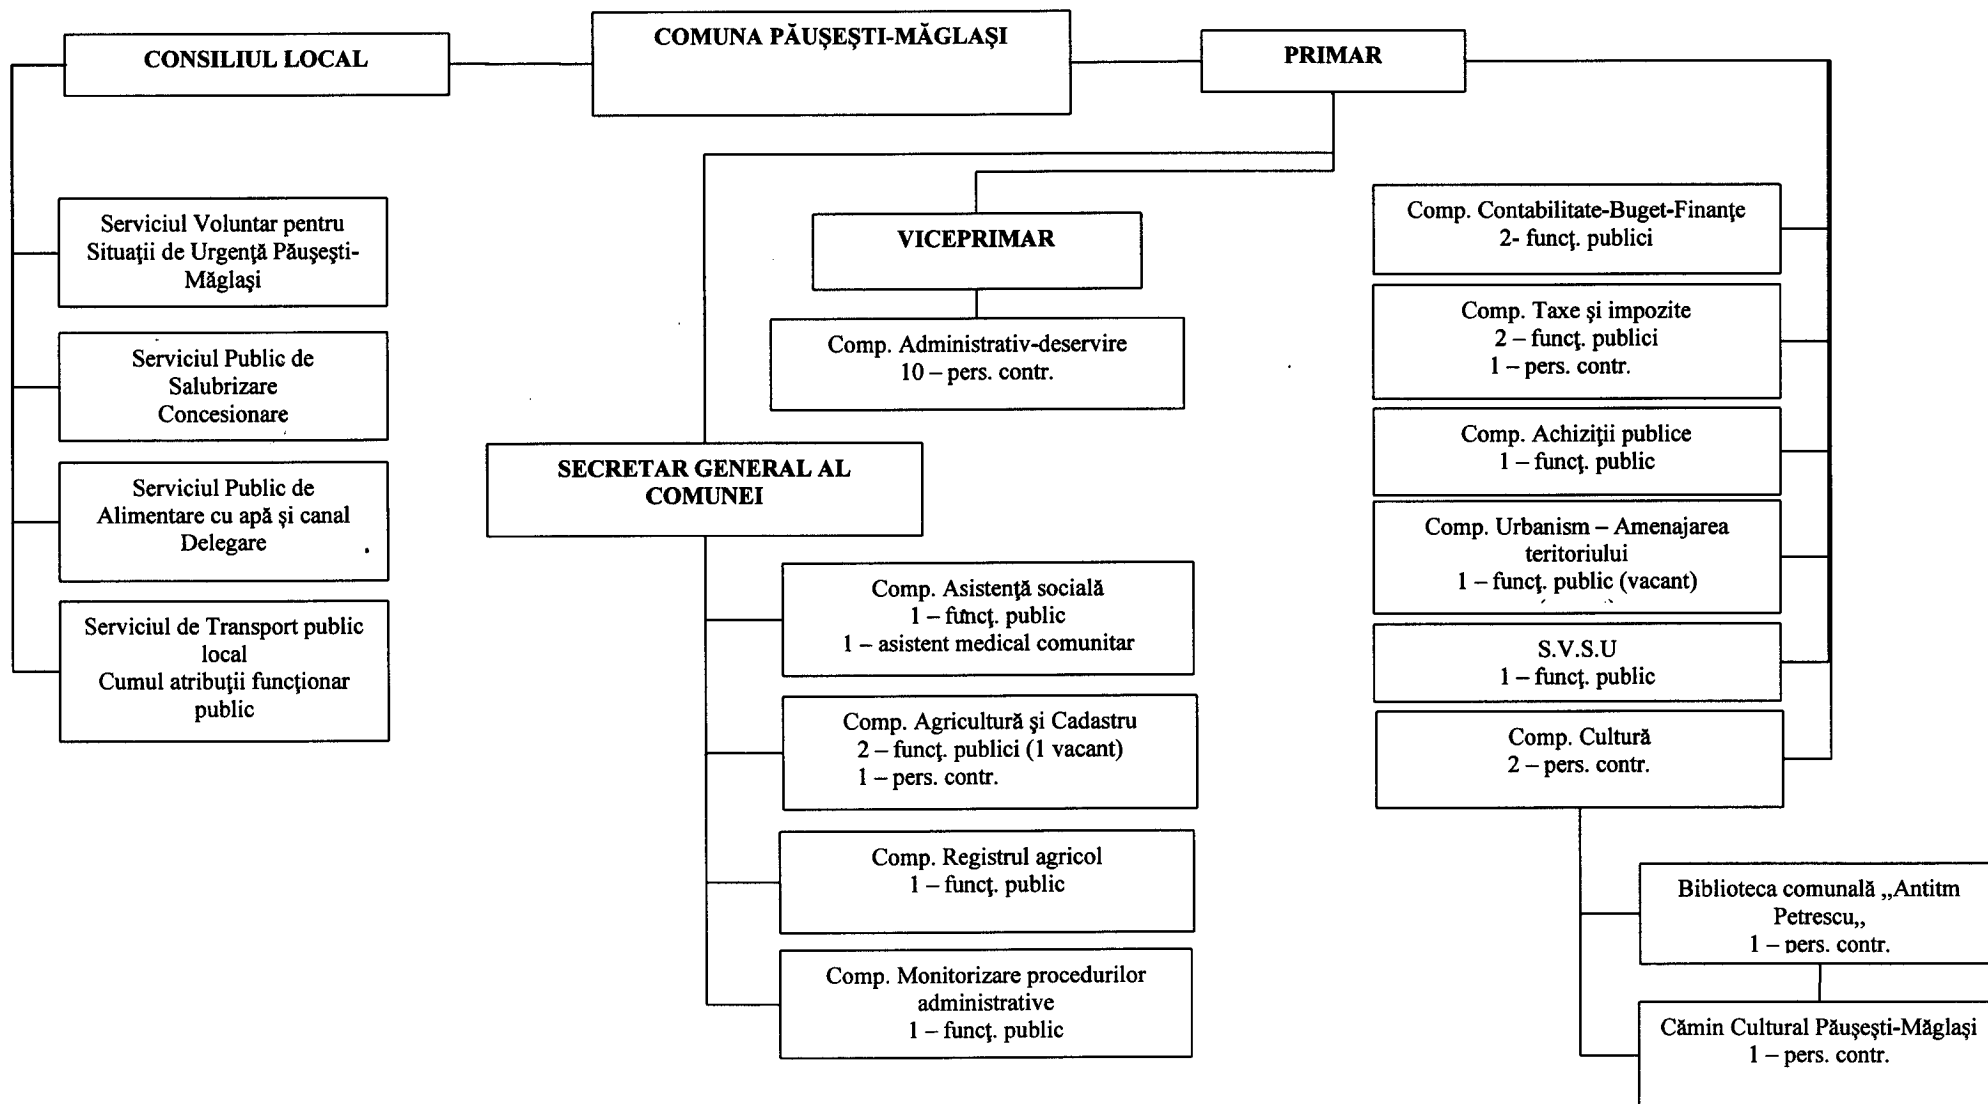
CONSILIUL LOCAL

COMUNA PĂUŞEŞTI-MĂGLAŞI

PRIMAR

Serviciul Voluntar pentru Situaţii de Urgenţă Păuşeşti-Măglaşi

Serviciul Public de Salubrizare Concesionare

Serviciul Public de Alimentare cu apă şi canal Delegare

Serviciul de Transport public local Cumul atribuţii funcţionar public

VICEPRIMAR

Comp. Administrativ-deservire
10 – pers. contr.

SECRETAR GENERAL AL COMUNEI

Comp. Asistenţă socială
1 – funcţ. public
1 – asistent medical comunitar

Comp. Agricultură şi Cadastru
2 – funcţ. publici (1 vacant)
1 – pers. contr.

Comp. Registrul agricol
1 – funcţ. public

Comp. Monitorizare procedurilor administrative
1 – funcţ. public

Comp. Contabilitate-Buget-Finanţe
2- funcţ. publici

Comp. Taxe şi impozite
2 – funcţ. publici
1 – pers. contr.

Comp. Achiziţii publice
1 – funcţ. public

Comp. Urbanism – Amenajarea teritoriului
1 – funcţ. public (vacant)

S.V.S.U
1 – funcţ. public

Comp. Cultură
2 – pers. contr.

Biblioteca comunală „Antitm Petrescu,,
1 – pers. contr.

Cămin Cultural Păuşeşti-Măglaşi
1 – pers. contr.